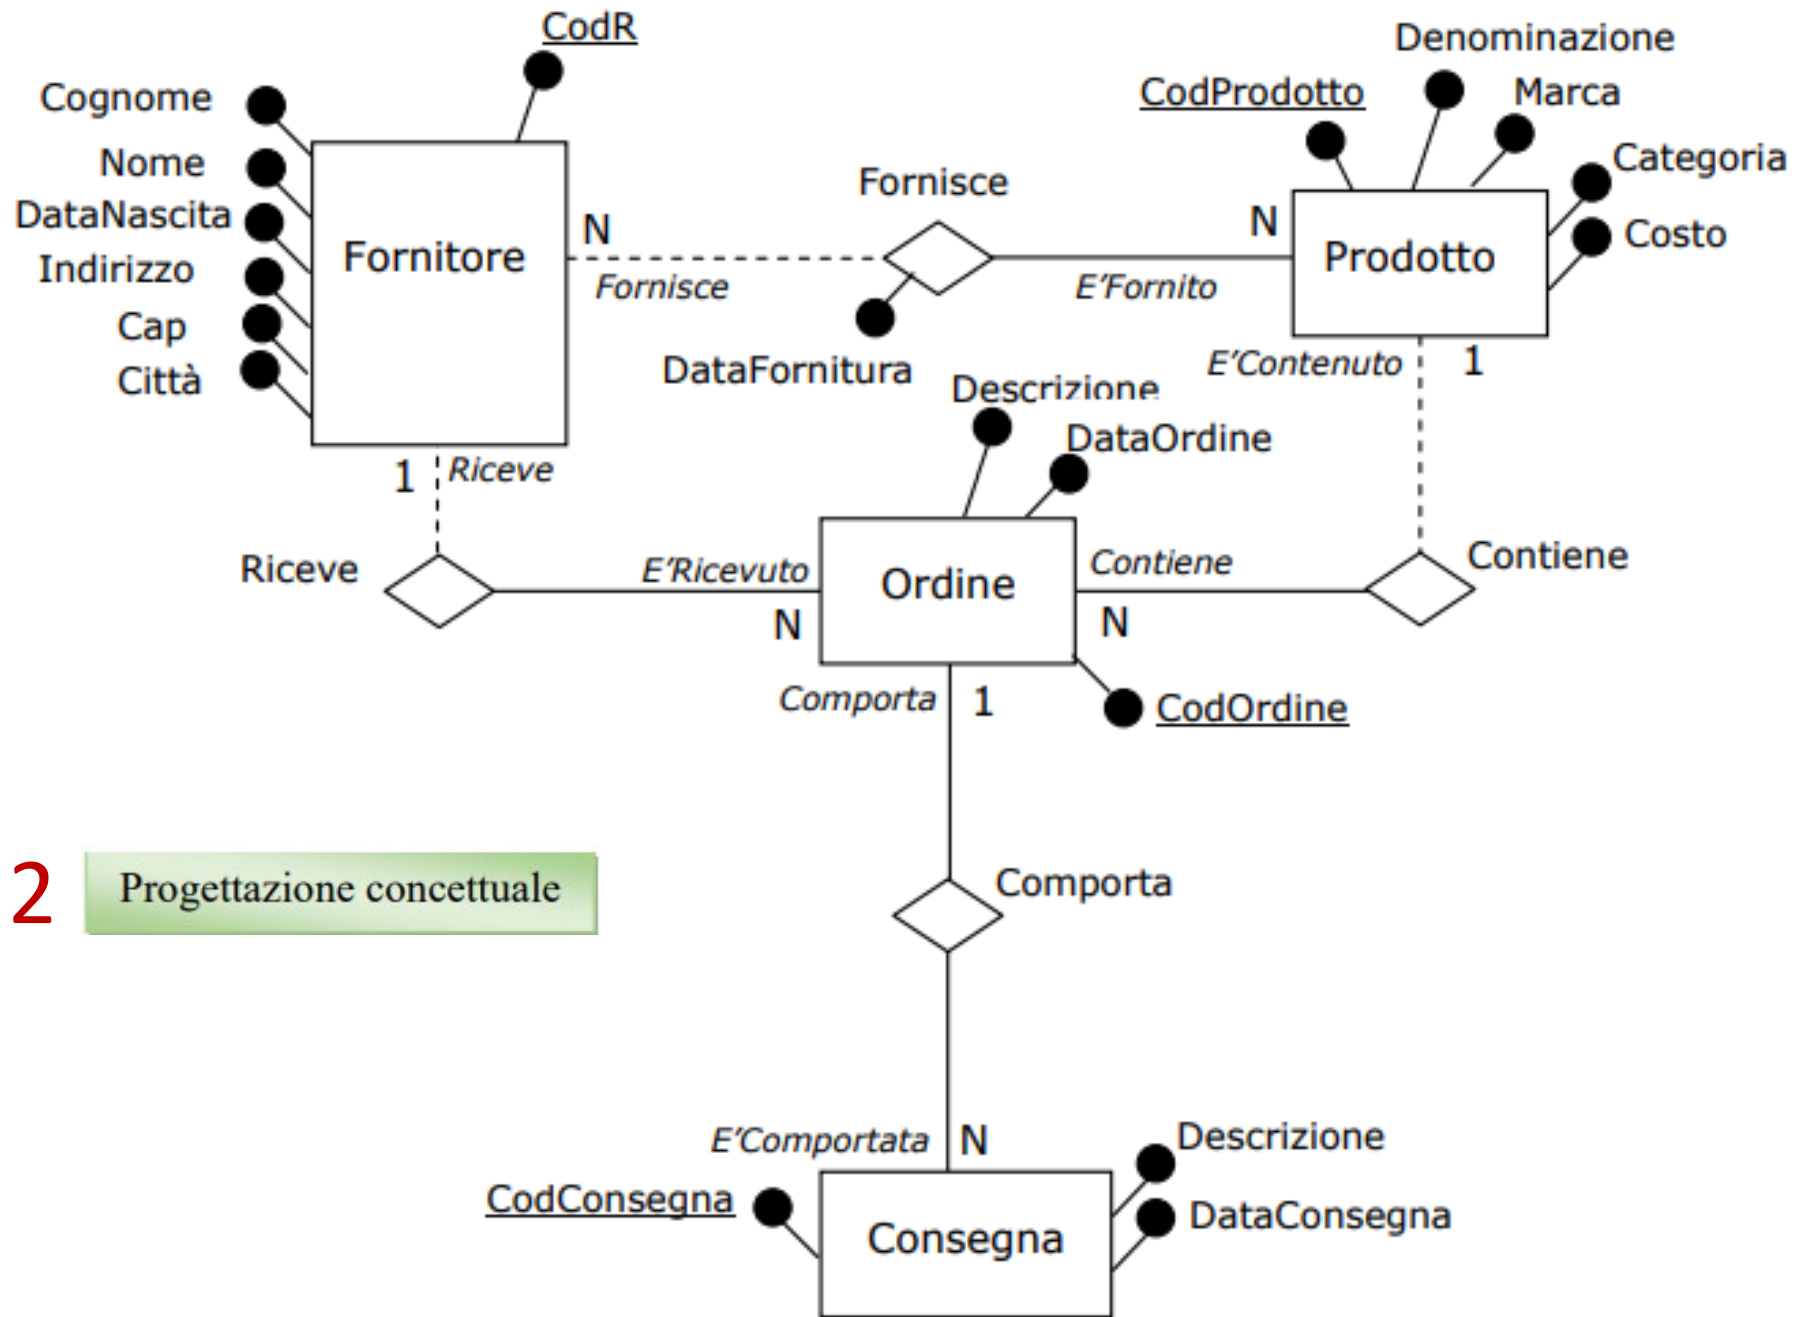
CodR
Cognome
Nome
DataNascita
Indirizzo
Cap
Città
Fornitore
N
Fornisce
Fornisce
DataFornitura
N
E'Fornito
Denominazione
CodProdotto
Marca
Categoria
Costo
Prodotto
E'Contenuto
1
Descrizione
DataOrdine
1
Riceve
Riceve
E'Ricevuto
N
Ordine
Contiene
N
Contiene
Comporta
1
CodOrdine
2
Progettazione concettuale
Comporta
E'Comportata
N
Descrizione
CodConsegna
Consegna
DataConsegna